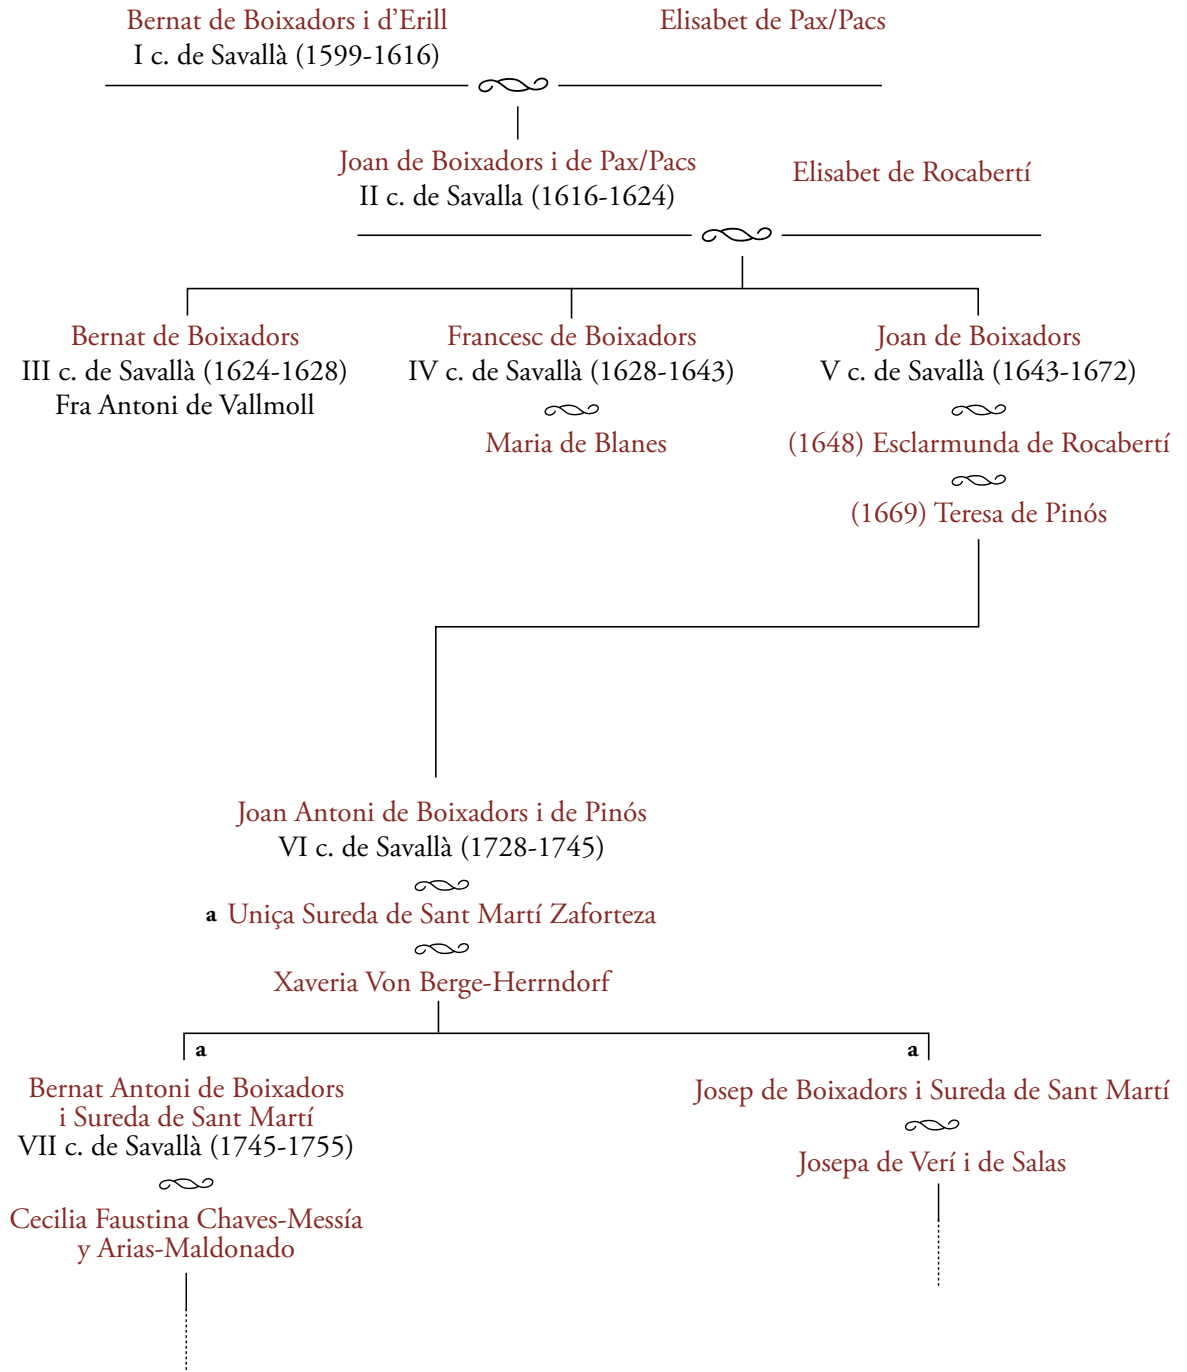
Bernat de Boixadors i d'Erill
I c. de Savallà (1599-1616)

Elisabet de Pax/Pacs

Joan de Boixadors i de Pax/Pacs
II c. de Savalla (1616-1624)

Elisabet de Rocabertí

Bernat de Boixadors
III c. de Savallà (1624-1628)
Fra Antoni de Vallmoll

Francesc de Boixadors
IV c. de Savallà (1628-1643)
Maria de Blanes

Joan de Boixadors
V c. de Savallà (1643-1672)
(1648) Esclarmunda de Rocabertí
(1669) Teresa de Pinós

Joan Antoni de Boixadors i de Pinós
VI c. de Savallà (1728-1745)
a Uniça Sureda de Sant Martí Zaforteza
Xaveria Von Berge-Herrndorf

a
Bernat Antoni de Boixadors i Sureda de Sant Martí
VII c. de Savallà (1745-1755)
Cecilia Faustina Chaves-Messía y Arias-Maldonado

a
Josep de Boixadors i Sureda de Sant Martí
Josepa de Verí i de Salas